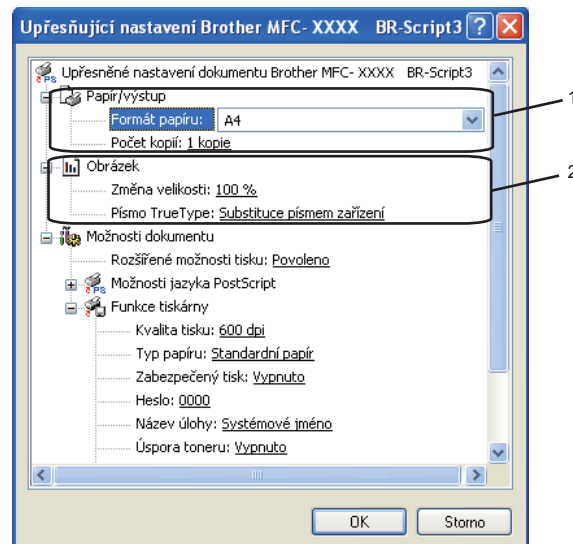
Upřesňující nastavení Brother MFC- XXXX BR-Script3

Upřesněné nastavení dokumentu Brother MFC- XXXX BR-Script3

Papír/výstup

Formát papíru: A4

Počet kopií: 1 kopie

Obrázek

Změna velikosti: 100 %

Písmo TrueType: Substituce písmem zařízení

Možnosti dokumentu

Rozšířené možnosti tisku: Povoleno

Možnosti jazyka PostScript

Funkce tiskárny

Kvalita tisku: 600 dpi

Typ papíru: Standardní papír

Zabezpečený tisk: Vypnuto

Heslo: 0000

Název úlohy: Systémové jméno

Úspora toneru: Vypnuto

OK

Storno

1

2